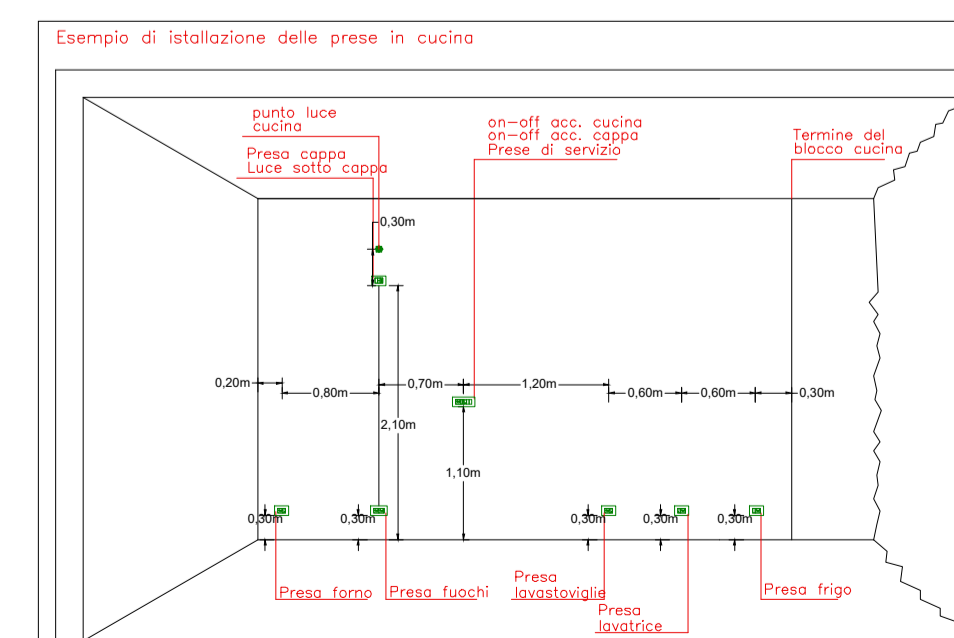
Esempio di istallazione delle prese in cucina

punto luce
cucina

Presa cappa
Luce sotto cappa

on-off acc. cucina
on-off acc. cappa
Prese di servizio

Termine del
blocco cucina

0,30m

0,20m

0,80m

0,70m

1,20m

0,60m

0,60m

0,30m

2,10m

1,10m

0,30m

0,30m

0,30m

0,30m

0,30m

Presa forno

Presa fuochi

Presa
lavastoviglie

Presa
lavatrice

Presa frigo